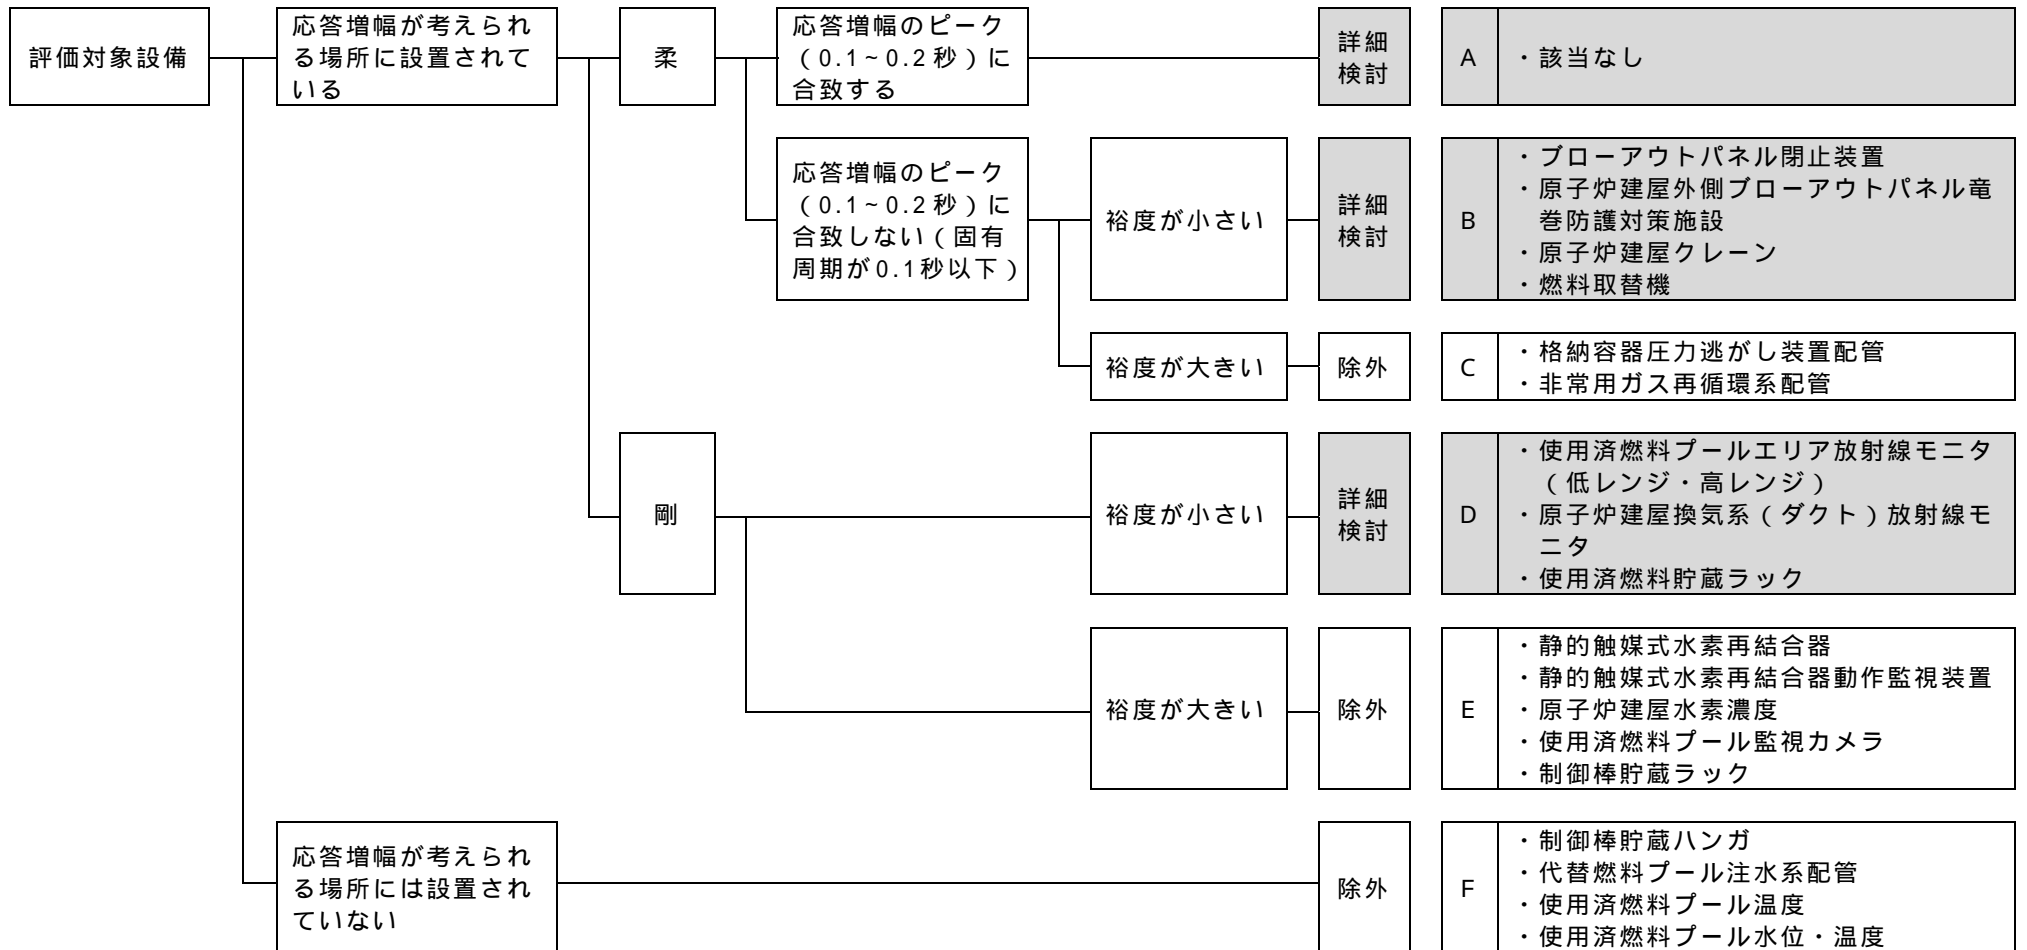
評価対象設備

応答増幅が考えられる場所に設置されている

柔

応答増幅のピーク(0.1~0.2秒)に合致する

詳細検討

A ・該当なし

応答増幅のピーク(0.1~0.2秒)に合致しない(固有周期が0.1秒以下)

裕度が小さい

詳細検討

B ・ブローアウトパネル閉止装置
・原子炉建屋外側ブローアウトパネル竜巻防護対策施設
・原子炉建屋クレーン
・燃料取替機

裕度が大きい

除外

C ・格納容器圧力逃がし装置配管
・非常用ガス再循環系配管

剛

裕度が小さい

詳細検討

D ・使用済燃料プールエリア放射線モニタ(低レンジ・高レンジ)
・原子炉建屋換気系(ダクト)放射線モニタ
・使用済燃料貯蔵ラック

裕度が大きい

除外

E ・静的触媒式水素再結合器
・静的触媒式水素再結合器動作監視装置
・原子炉建屋水素濃度
・使用済燃料プール監視カメラ
・制御棒貯蔵ラック

応答増幅が考えられる場所には設置されていない

除外

F ・制御棒貯蔵ハンガ
・代替燃料プール注水系配管
・使用済燃料プール温度
・使用済燃料プール水位・温度